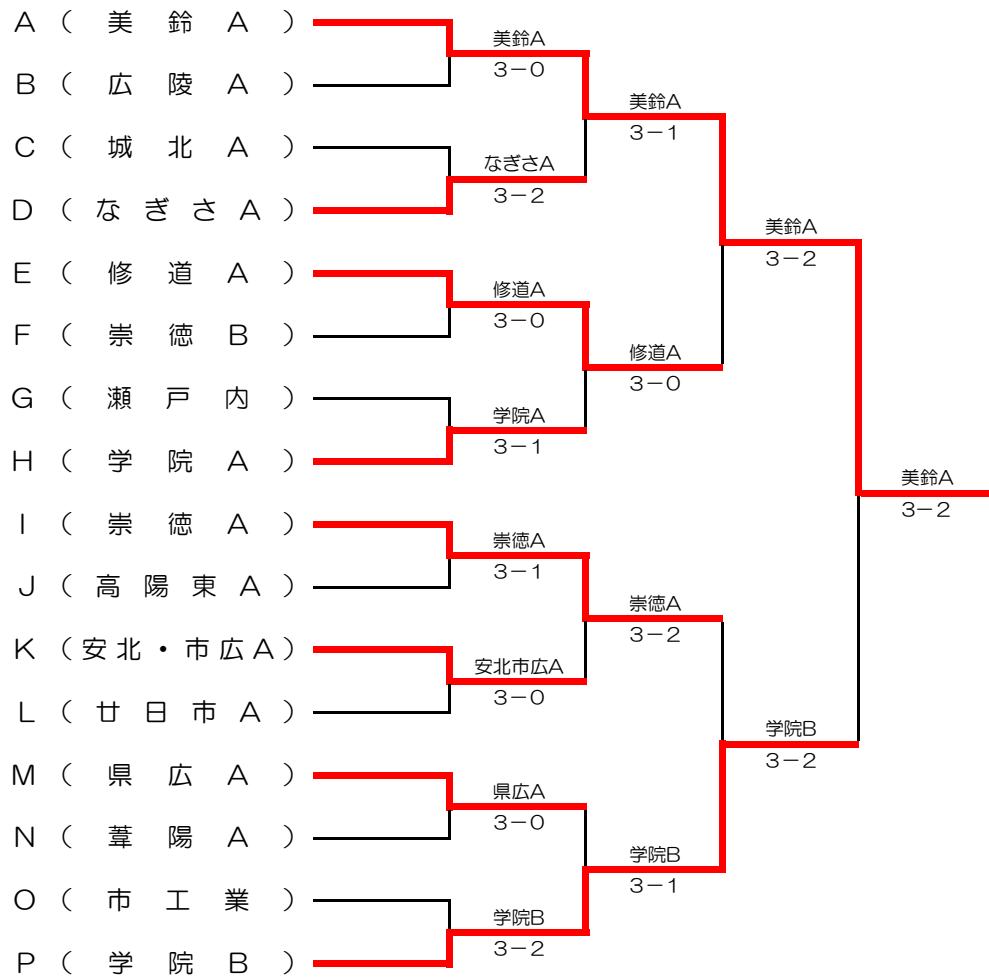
A（ 美 鈴 A ）
B（ 広 陵 A ）
C（ 城 北 A ）
D（ な ぎ さ A ）
E（ 修 道 A ）
F（ 崇 徳 B ）
G（ 瀬 戸 内 ）
H（ 学 院 A ）
I（ 崇 徳 A ）
J（ 高 陽 東 A ）
K（安 北・市 広 A）
L（ 廿 日 市 A ）
M（ 県 広 A ）
N（ 葦 陽 A ）
O（ 市 工 業 ）
P（ 学 院 B ）

美鈴A
3−0
なぎさA
3−2
修道A
3−0
学院A
3−1
崇徳A
3−1
安北市広A
3−0
県広A
3−0
学院B
3−2

美鈴A
3−1
修道A
3−0
崇徳A
3−2
学院B
3−1

美鈴A
3−2
学院B
3−2

美鈴A
3−2